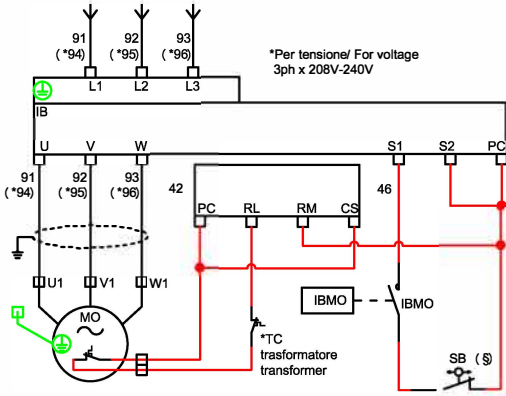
91
(*94)
92
(*95)
93
(*96)
L1
L2
L3
*Per tensione/ For voltage
3ph x 208V-240V
IB
U
V
W
S1
S2
PC
91
(*94)
92
(*95)
93
(*96)
42
46
PC
RL
RM
CS
U1
V1
W1
MO
IBMO
IBMO
*TC
trasformatore
transformer
SB (§)